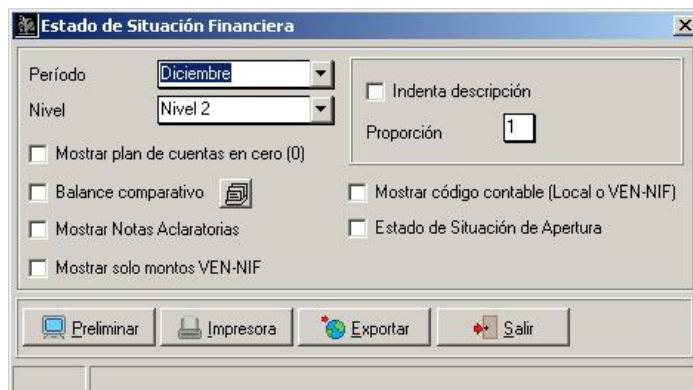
Estado de Situación Financiera

Período Diciembre
Nivel Nivel 2

Indenta descripción
Proporción 1

Mostrar plan de cuentas en cero (0)
Balance comparativo
Mostrar código contable (Local o VEN-NIF)
Mostrar Notas Aclaratorias
Estado de Situación de Apertura
Mostrar solo montos VEN-NIF

Preliminar
Impresora
Exportar
Salir